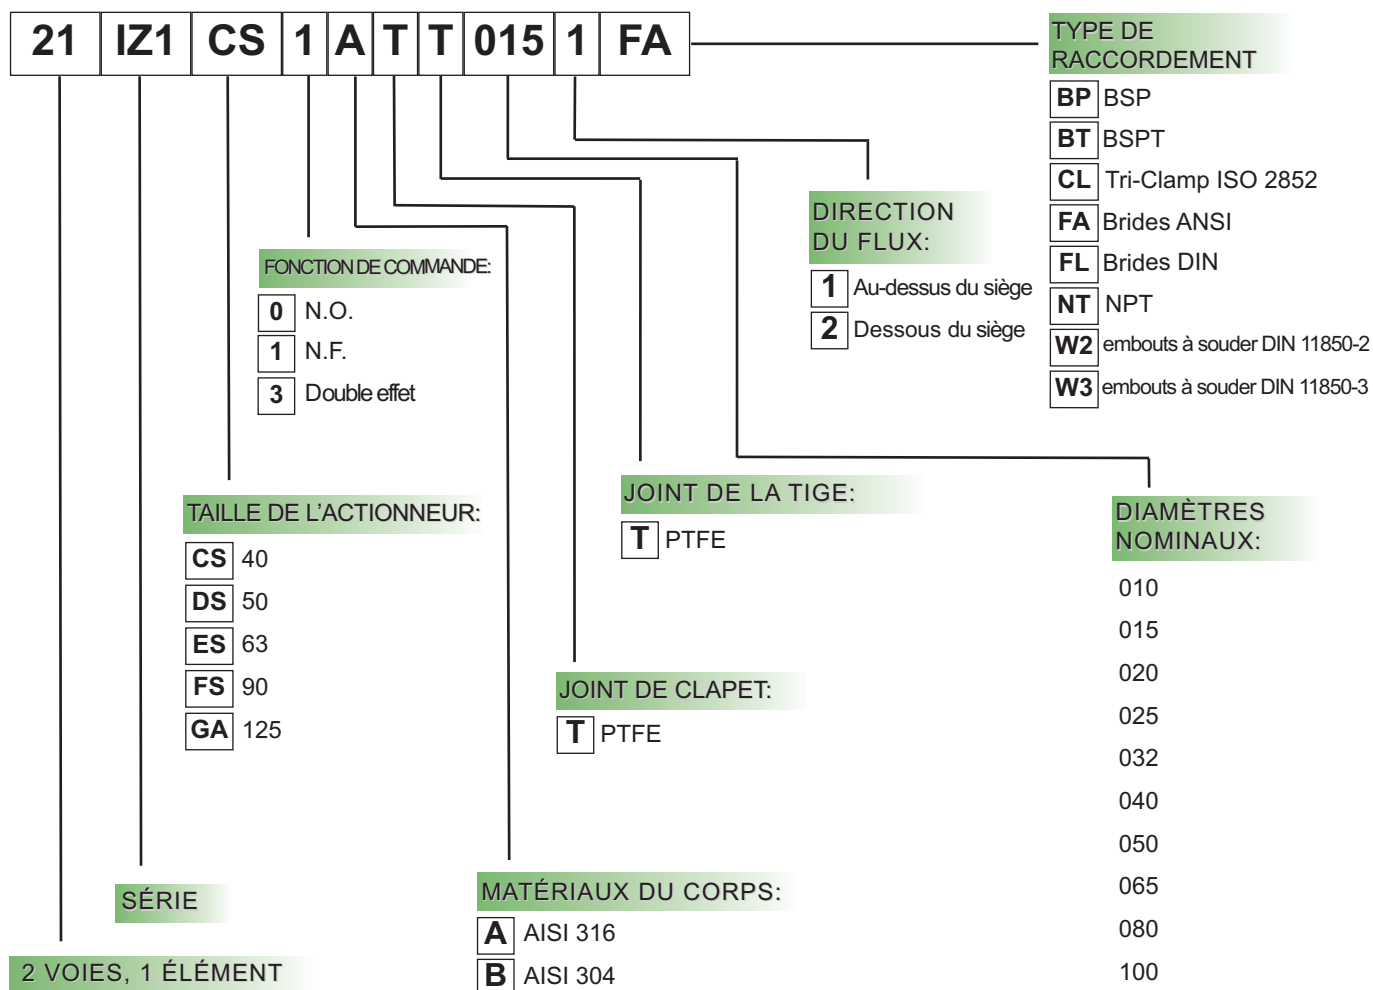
21 IZ1 CS 1 A T T 015 1 FA

TYPE DE RACCORDEMENT
BP BSP
BT BSPT
CL Tri-Clamp ISO 2852
FA Brides ANSI
FL Brides DIN
NT NPT
W2 embouts à souder DIN 11850-2
W3 embouts à souder DIN 11850-3

DIRECTION DU FLUX:
1 Au-dessus du siège
2 Dessous du siège

FONCTION DE COMMANDE:
0 N.O.
1 N.F.
3 Double effet

TAILLE DE L'ACTIONNEUR:
CS 40
DS 50
ES 63
FS 90
GA 125

JOINT DE LA TIGE:
T PTFE

JOINT DE CLAPET:
T PTFE

DIAMÈTRES NOMINAUX:
010
015
020
025
032
040
050
065
080
100

SÉRIE

MATÉRIAUX DU CORPS:
A AISI 316
B AISI 304

2 VOIES, 1 ÉLÉMENT